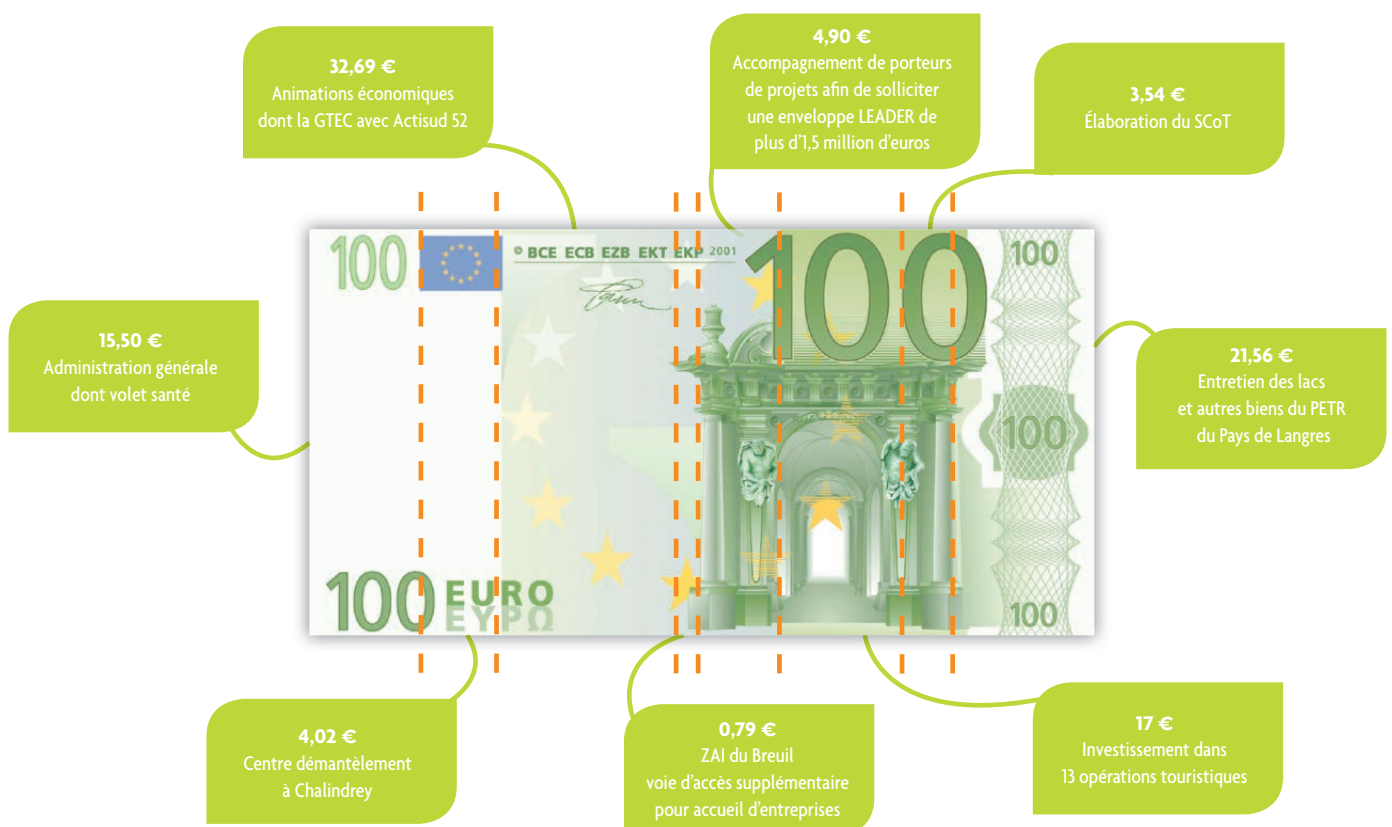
32,69 €
Animations économiques dont la GTEC avec Actisud 52

4,90 €
Accompagnement de porteurs de projets afin de solliciter une enveloppe LEADER de plus d'1,5 million d'euros

3,54 €
Élaboration du SCoT

15,50 €
Administration générale dont volet santé

100

© BCE ECB EZB EKT EKP 2001

100

100

100

100

100 EURO ΕΥΡΩ

21,56 €
Entretien des lacs et autres biens du PETR du Pays de Langres

4,02 €
Centre démantèlement à Chalindrey

0,79 €
ZAI du Breuil voie d'accès supplémentaire pour accueil d'entreprises

17 €
Investissement dans 13 opérations touristiques